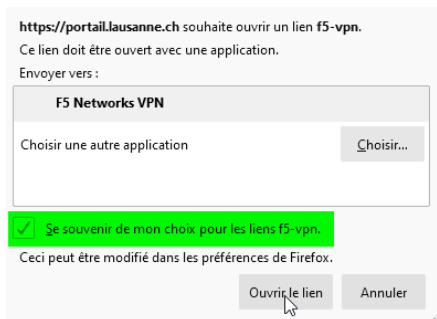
**https://portail.lausanne.ch** souhaite ouvrir un lien **f5-vpn**.

Ce lien doit être ouvert avec une application.

Envoyer vers :

**F5 Networks VPN**

Choisir une autre application

Choisir...

Se souvenir de mon choix pour les liens f5-vpn.

Ceci peut être modifié dans les préférences de Firefox.

Ouvrir le lien

Annuler